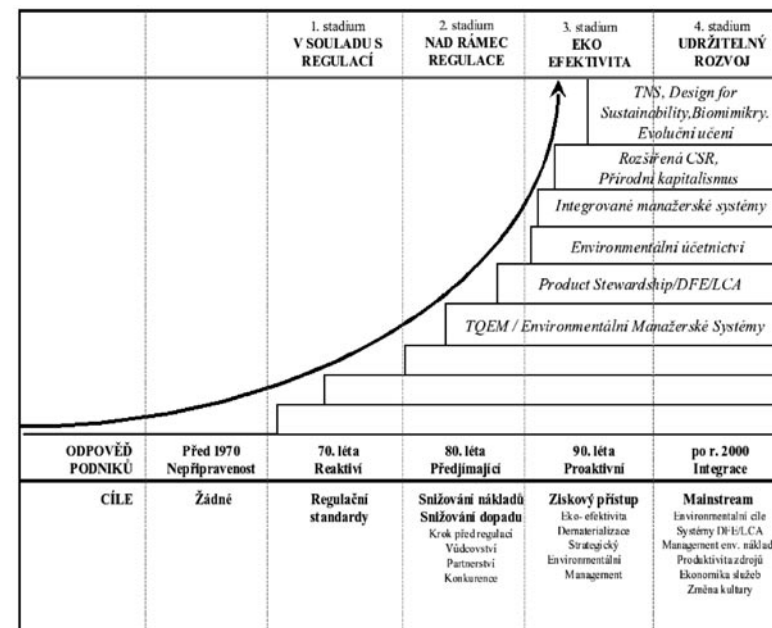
| | | 1. stadium **V SOULADU S REGULACÍ** | 2. stadium **NAD RÁMEC REGULACE** | 3. stadium **EKO EFEKTIVITA** | 4. stadium **UDRŽITELNÝ ROZVOJ** |
|---|---|---|---|---|---|

TNS, Design for Sustainability, Biomimikry. Evoluční učení

Rozšířená CSR, Přírodní kapitalismus

Integrované manažerské systémy

Environmentální účetnictví

Product Stewardship/DFE/LCA

TQEM / Environmentální Manažerské Systémy

| ODPOVĚĎ PODNIKŮ | Před 1970 Nepřipravenost | 70. léta Reaktiví | 80. léta Předjímající | 90. léta Proaktivní | po r. 2000 Integrace |
|---|---|---|---|---|---|
| CÍLE | Žádné | Regulační standardy | Snižování nákladů Snižování dopadu Krok před regulací Vůdcovství Partnerství Konkurence | Ziskový přístup Eko- efektivita Dematerializace Strategický Environmentální Management | Mainstream Environmentální cíle Systémy DFE/LCA Management env. náklad Produktivita zdrojů Ekonomika služeb Změna kultury |